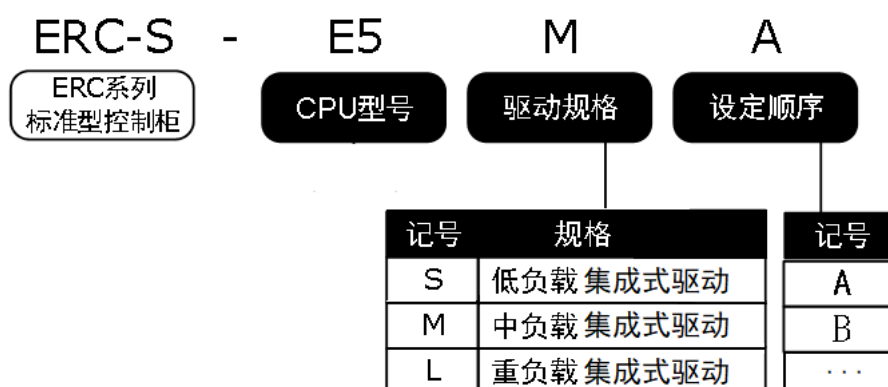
ERC-S - E5 M A

ERC系列 标准型控制柜

CPU型号

驱动规格

设定顺序

| 记号 | 规格 |
|---|---|
| S | 低负载 集成式驱动 |
| M | 中负载 集成式驱动 |
| L | 重负载 集成式驱动 |

| 记号 |
|---|
| A |
| B |
| ··· |